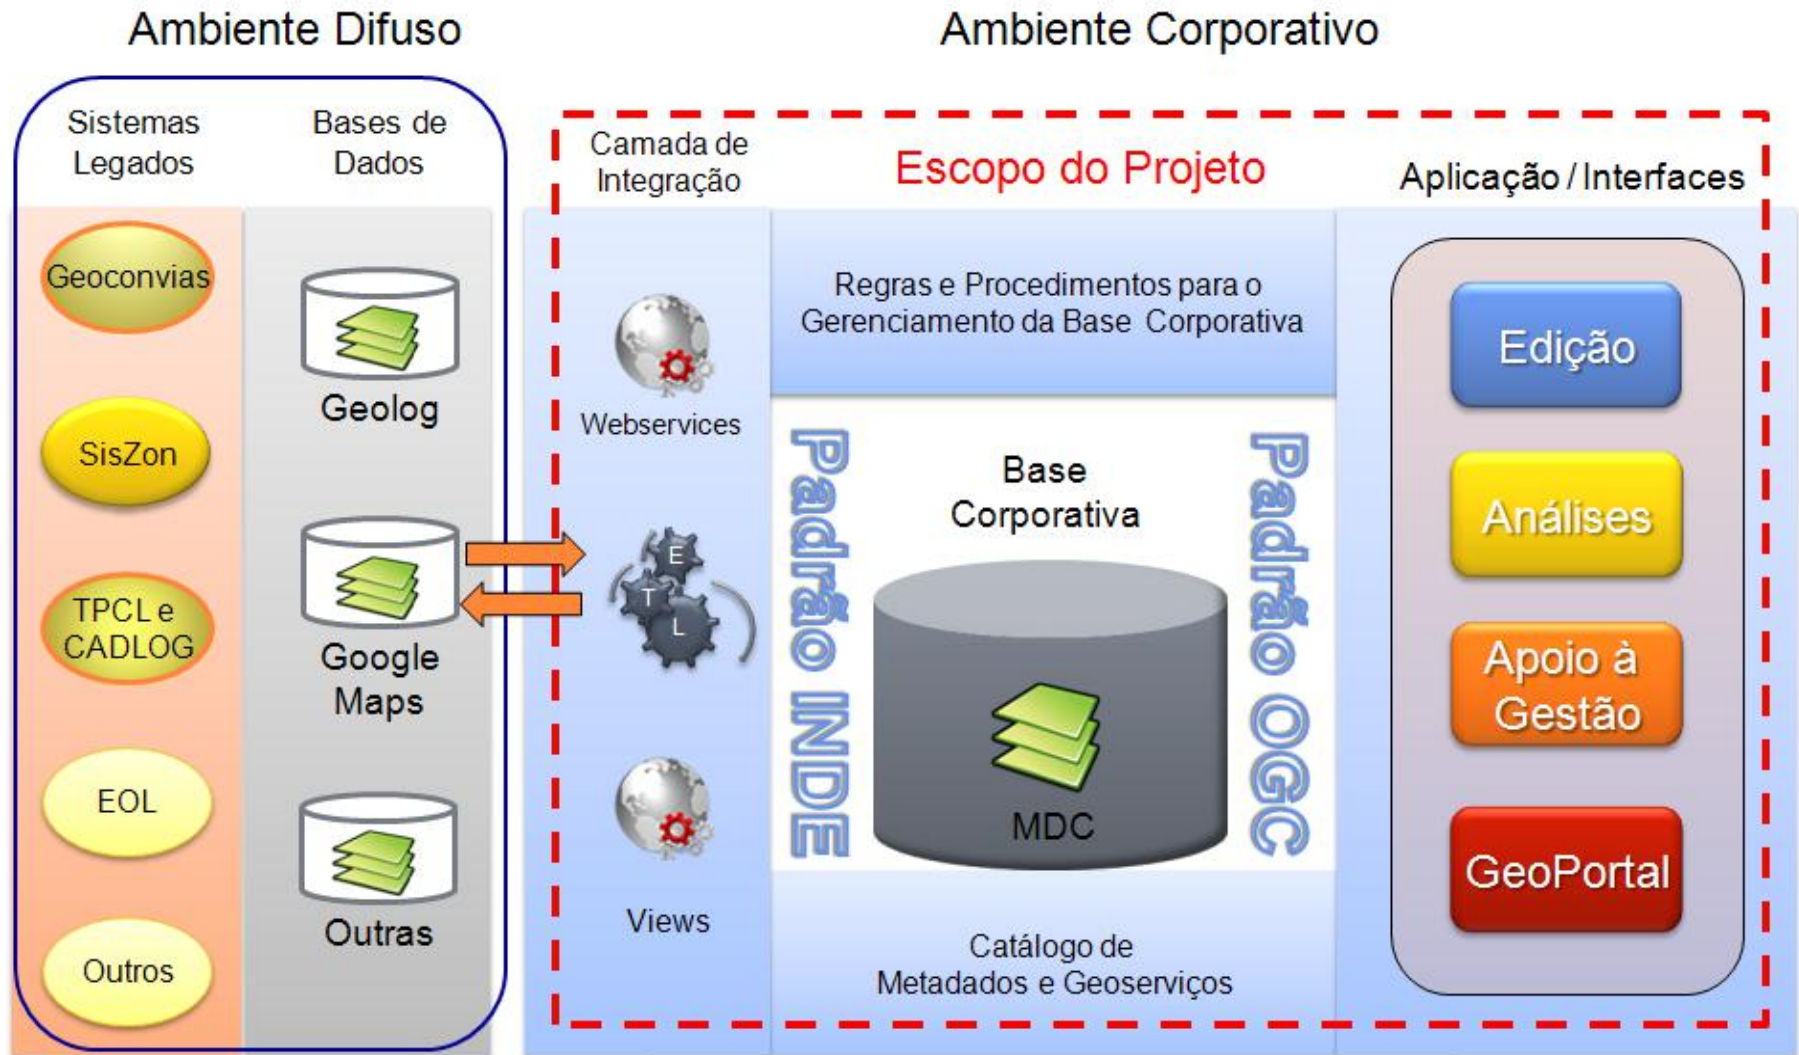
Ambiente Difuso

Ambiente Corporativo

Sistemas Legados

Bases de Dados

Geoconvias

SisZon

TPCL e CADLOG

EOL

Outros

Geolog

Google Maps

Outras

Camada de Integração

Escopo do Projeto

Aplicação / Interfaces

Webservices

E

T

L

Views

Regras e Procedimentos para o Gerenciamento da Base Corporativa

Padrão INDE

Base Corporativa

MDC

Padrão OGC

Catálogo de Metadados e Geoserviços

Edição

Análises

Apoio à Gestão

GeoPortal